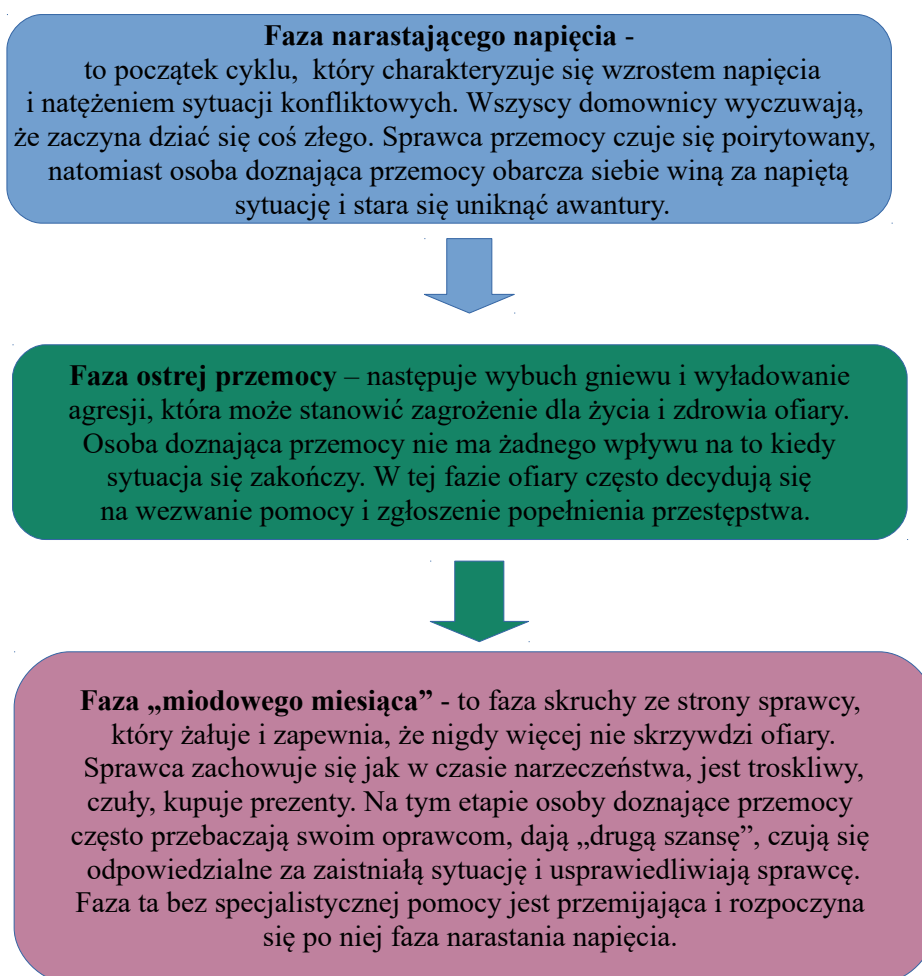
**Faza narastającego napięcia** - to początek cyklu, który charakteryzuje się wzrostem napięcia i natężeniem sytuacji konfliktowych. Wszyscy domownicy wyczuwają, że zaczyna dziać się coś złego. Sprawca przemocy czuje się poirytowany, natomiast osoba doznająca przemocy obarcza siebie winą za napiętą sytuację i stara się uniknąć awantury.

**Faza ostrej przemocy** – następuje wybuch gniewu i wyładowanie agresji, która może stanowić zagrożenie dla życia i zdrowia ofiary. Osoba doznająca przemocy nie ma żadnego wpływu na to kiedy sytuacja się zakończy. W tej fazie ofiary często decydują się na wezwanie pomocy i zgłoszenie popełnienia przestępstwa.

**Faza „miodowego miesiąca”** - to faza skruchy ze strony sprawcy, który żałuje i zapewnia, że nigdy więcej nie skrzywdzi ofiary. Sprawca zachowuje się jak w czasie narzeczeństwa, jest troskliwy, czuły, kupuje prezenty. Na tym etapie osoby doznające przemocy często przebaczają swoim oprawcom, dają „drugą szansę”, czują się odpowiedzialne za zaistniałą sytuację i usprawiedliwiają sprawcę. Faza ta bez specjalistycznej pomocy jest przemijająca i rozpoczyna się po niej faza narastania napięcia.